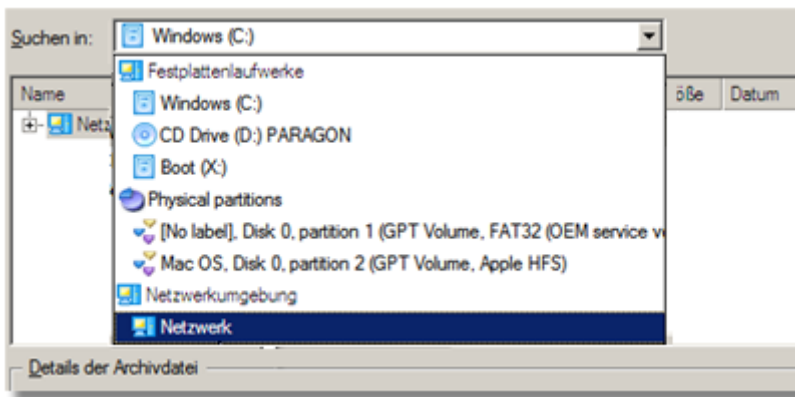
Suchen in: Windows (C:)

Festplattenlaufwerke
Windows (C:)
CD Drive (D:) PARAGON
Boot (X:)
Physical partitions
[No label], Disk 0, partition 1 (GPT Volume, FAT32 (OEM service v
Mac OS, Disk 0, partition 2 (GPT Volume, Apple HFS)
Netzwerkumgebung
Netzwerk

Name
Netz
öße
Datum

Details der Archivdatei